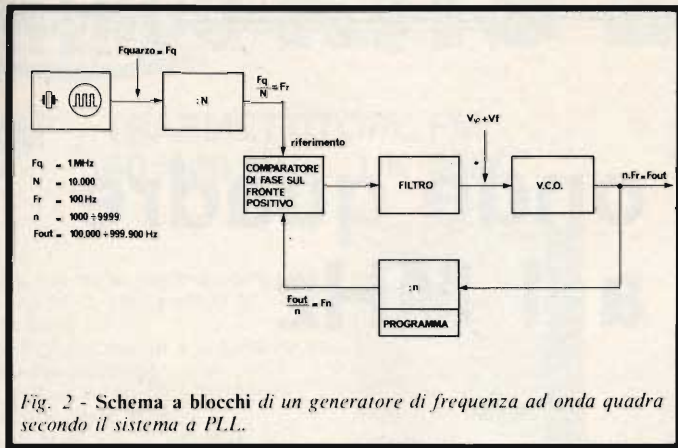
Fquarzo = Fq

: N

$\frac{Fq}{N} = Fr$

riferimento

Fq = 1 MHz
N = 10.000
Fr = 100 Hz
n = 1000 ÷ 9999
Fout = 100.000 ÷ 999.900 Hz

COMPARATORE DI FASE SUL FRONTE POSITIVO

FILTRO

$V_{iD} + Vf$

+

V.C.O.

n.Fr = Fout

: n

PROGRAMMA

$\frac{Fout}{n} = Fn$

Fig. 2 - Schema a blocchi di un generatore di frequenza ad onda quadra secondo il sistema a PLL.